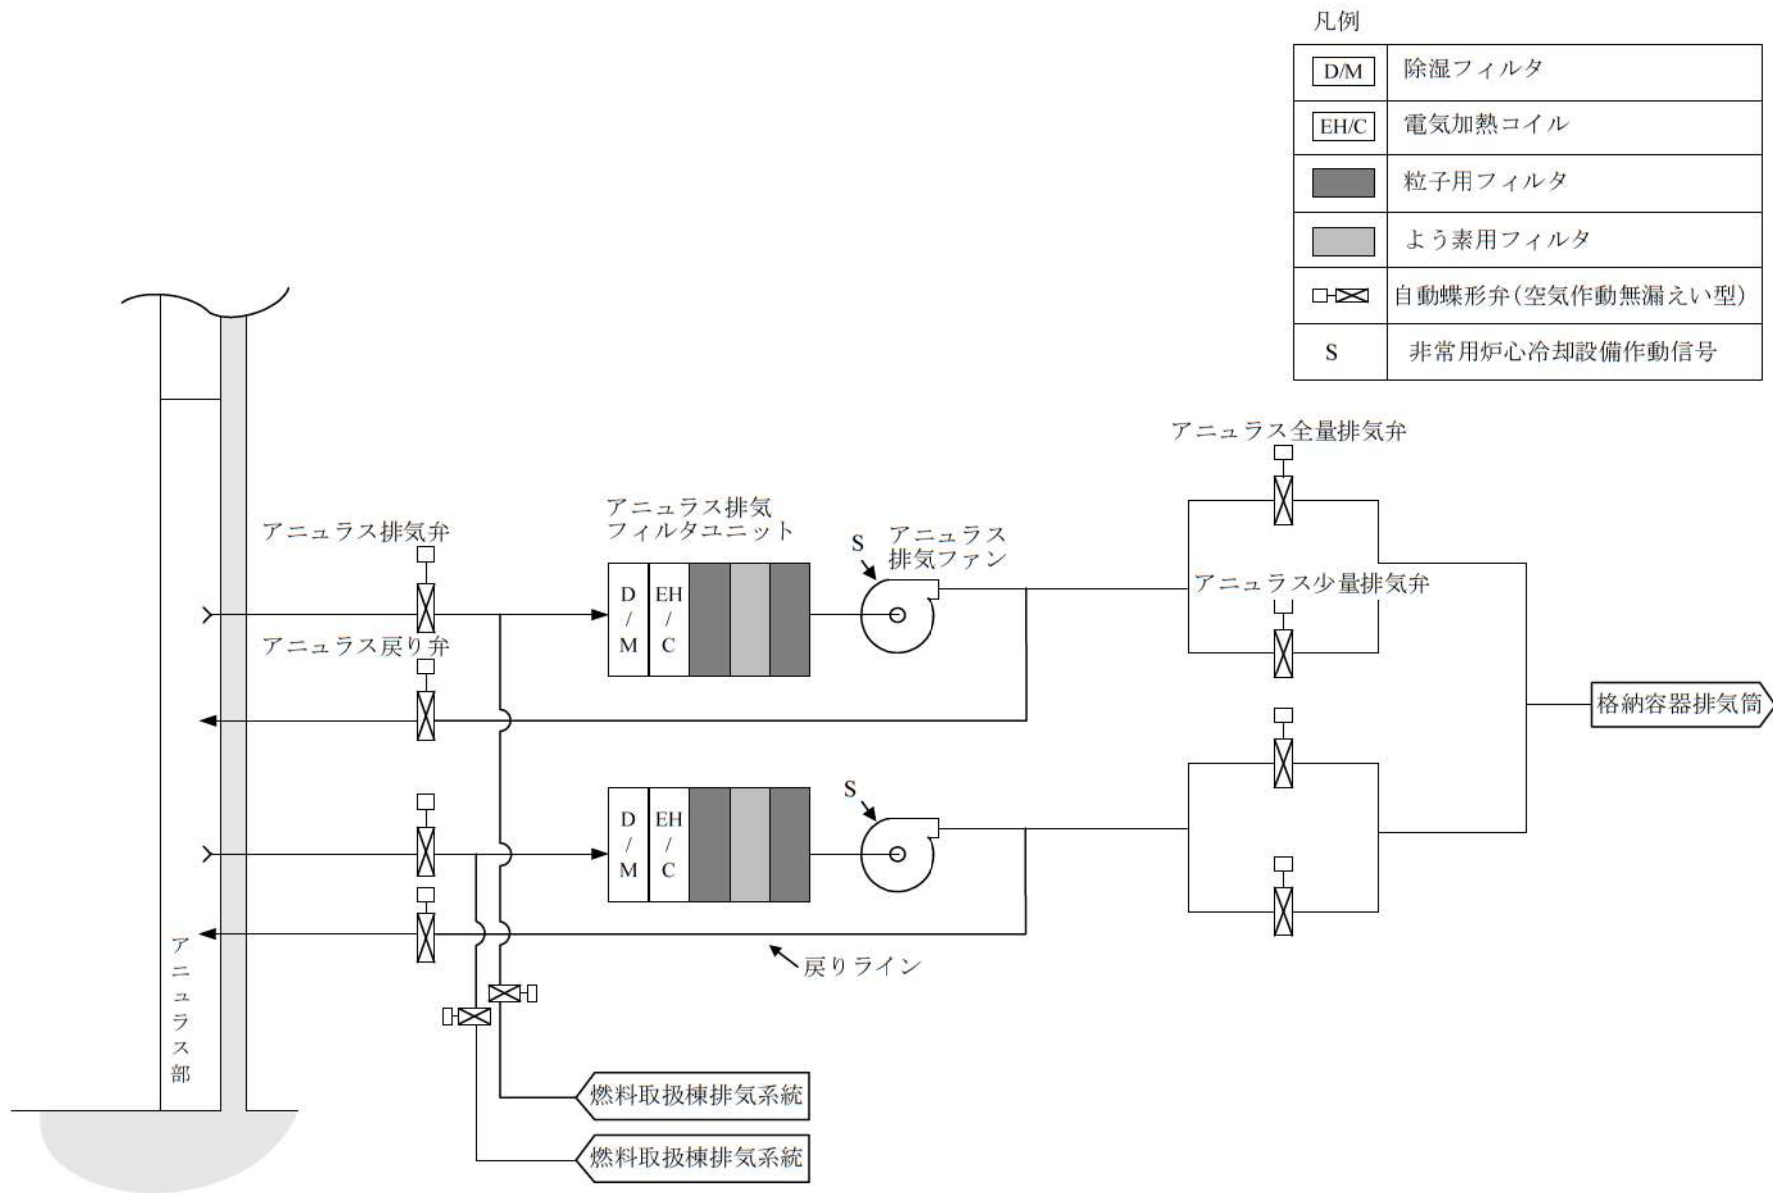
凡例

| | |
|---|---|
| D/M | 除湿フィルタ |
| EH/C | 電気加熱コイル |
| | 粒子用フィルタ |
| | よう素用フィルタ |
| | 自動蝶形弁(空気作動無漏えい型) |
| S | 非常用炉心冷却設備作動信号 |

アニュラス全量排気弁

アニュラス排気フィルタユニット

アニュラス排気弁

S アニュラス排気ファン

アニュラス少量排気弁

D / M EH / C

アニュラス戻り弁

格納容器排気筒

S

D / M EH / C

アニュラス部

戻りライン

燃料取扱棟排気系統

燃料取扱棟排気系統